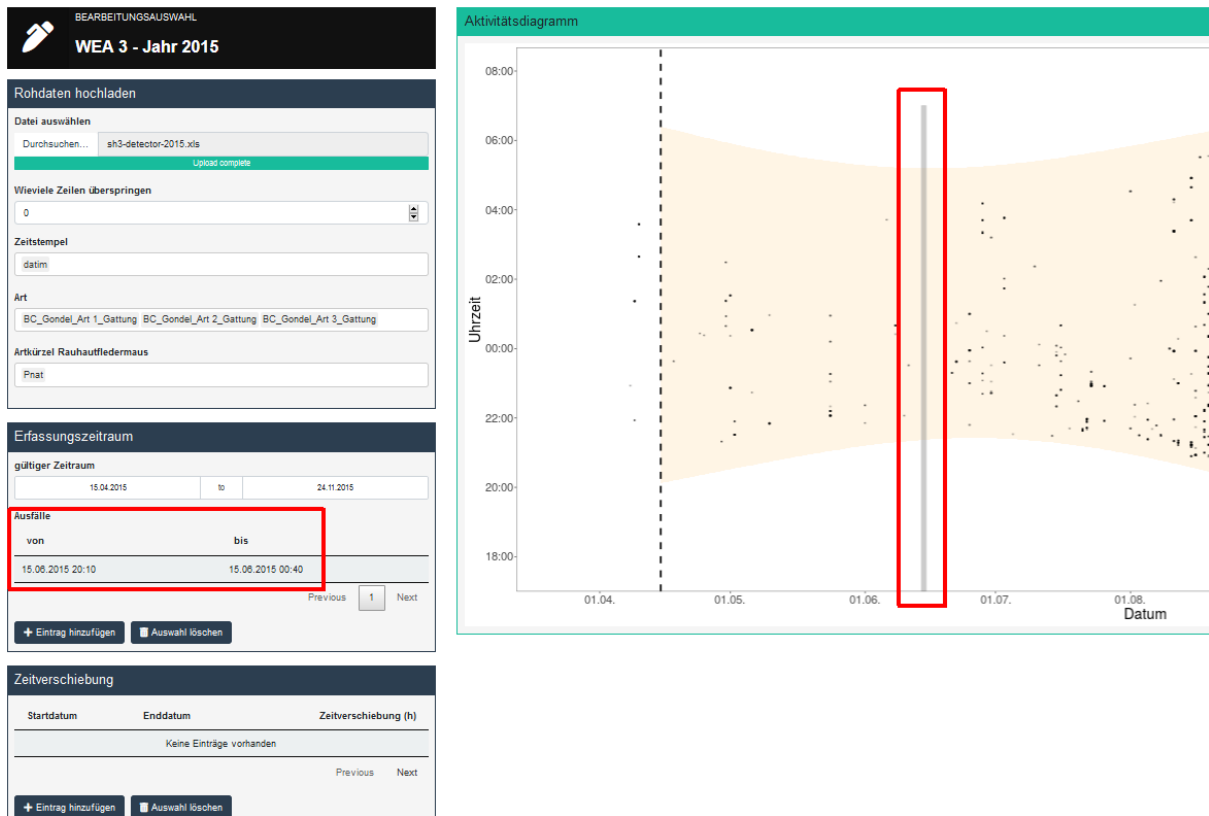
BEARBEITUNGSAUSWAHL
WEA 3 - Jahr 2015

Rohdaten hochladen
Datei auswählen
Durchsuchen... sh3-detector-2015.xls
Upload complete
Wieviele Zeilen überspringen
0
Zeitstempel
datim
Art
BC_Gondel_Art 1_Gattung BC_Gondel_Art 2_Gattung BC_Gondel_Art 3_Gattung
Artkürzel Rauhautfledermaus
Pnat

Erfassungszeitraum
gültiger Zeitraum
15.04.2015 to 24.11.2015
Ausfälle

| von | bis |
|---|---|
| 15.06.2015 20:10 | 15.06.2015 00:40 |

Previous 1 Next
+ Eintrag hinzufügen  Auswahl löschen

Zeitverschiebung

| Startdatum | Enddatum | Zeitverschiebung (h) |
|---|---|---|
| Keine Einträge vorhanden | | |

Previous Next
+ Eintrag hinzufügen  Auswahl löschen

Aktivitätsdiagramm
08:00
06:00
04:00
02:00
00:00
22:00
20:00
18:00
Uhrzeit
01.04. 01.05. 01.06. 01.07. 01.08.
Datum